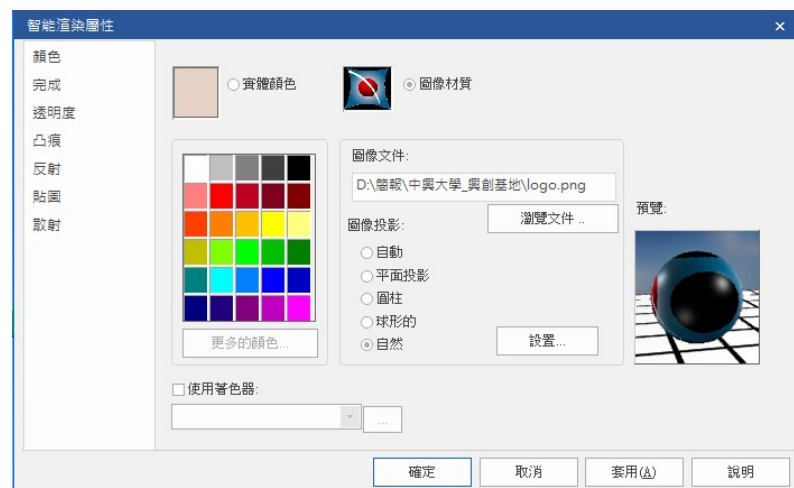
智能渲染屬性

×

顏色
完成
透明度
凸痕
反射
貼圖
散射

實體顏色

圖像材質

圖像文件:

D:\簡報\中興大學_興創基地\logo.png

瀏覽文件 ..

圖像投影:

自動
平面投影
圓柱
球形的
自然

設置...

預覽:

更多的顏色...

使用著色器:

...

確定

取消

套用(A)

說明